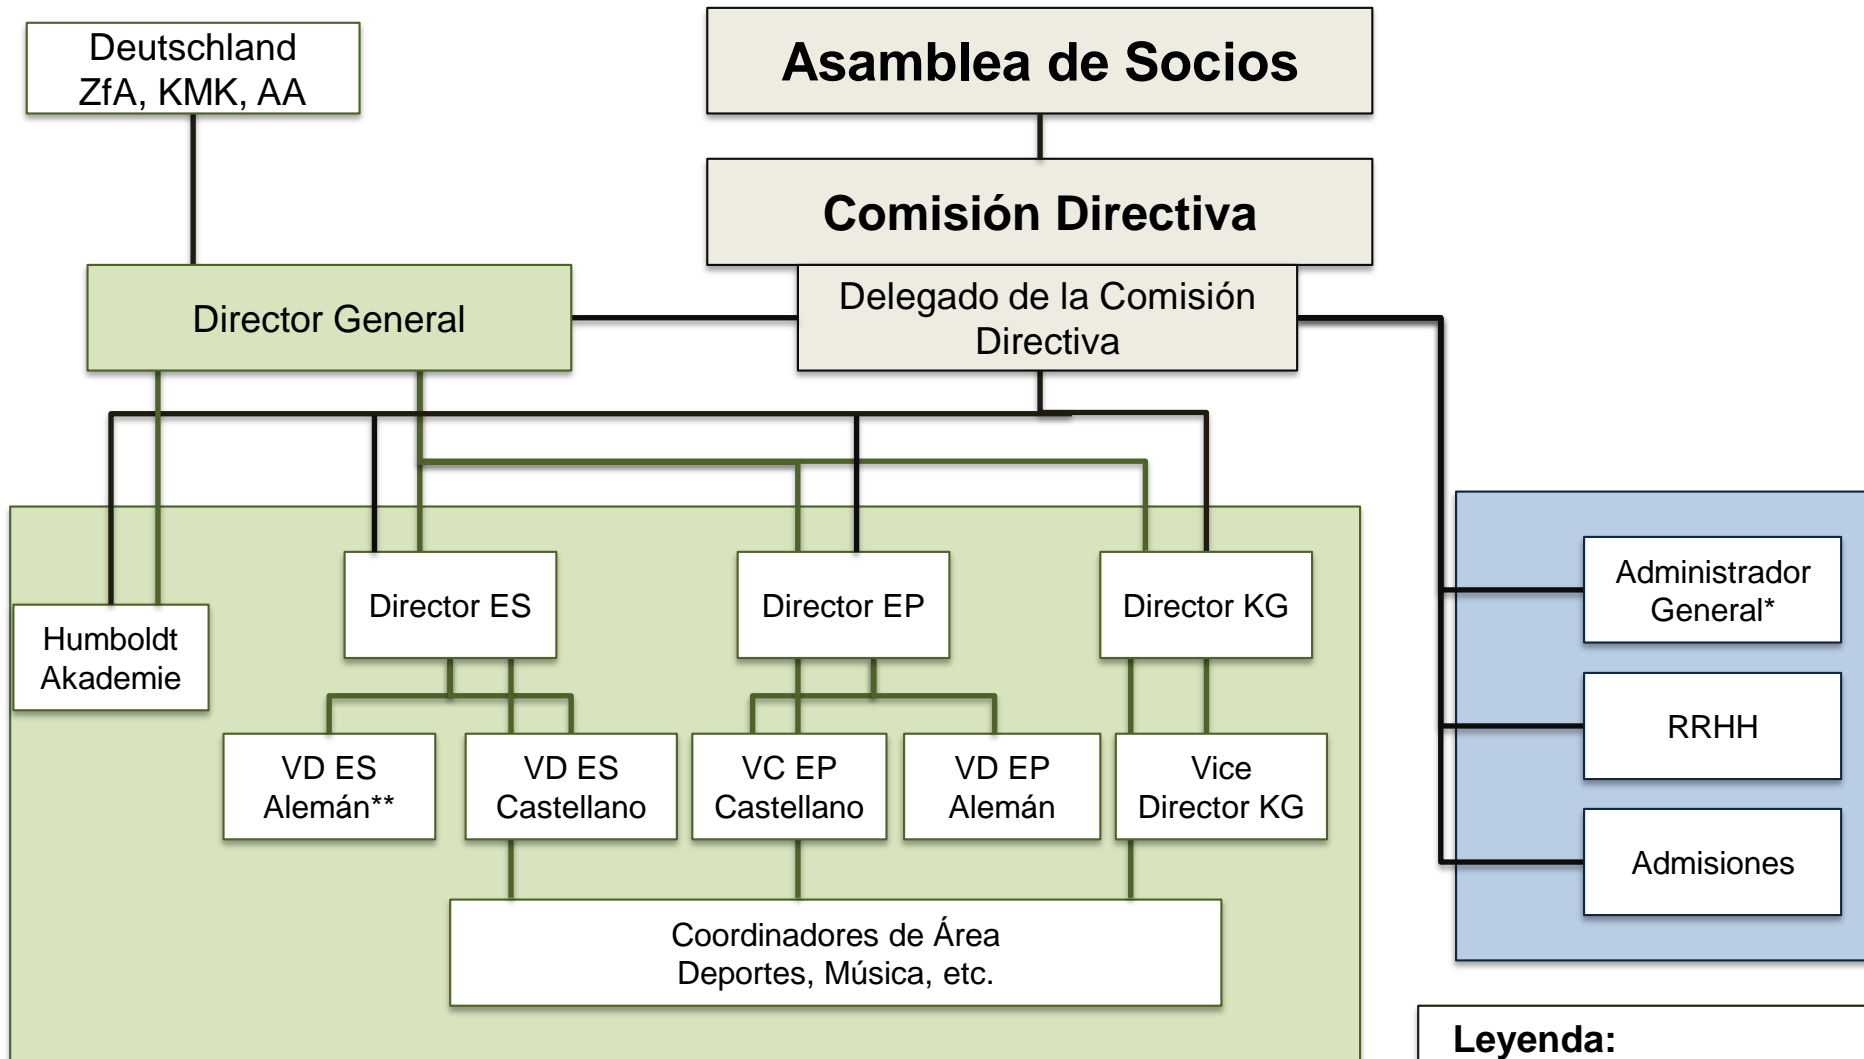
Deutschland
ZfA, KMK, AA

Asamblea de Socios

Comisión Directiva

Director General

Delegado de la Comisión Directiva

Humboldt Akademie

Director ES

Director EP

Director KG

VD ES Alemán**

VD ES Castellano

VC EP Castellano

VD EP Alemán

Vice Director KG

Coordinadores de Área
Deportes, Música, etc.

Administrador General*

RRHH

Admisiones

Leyenda: